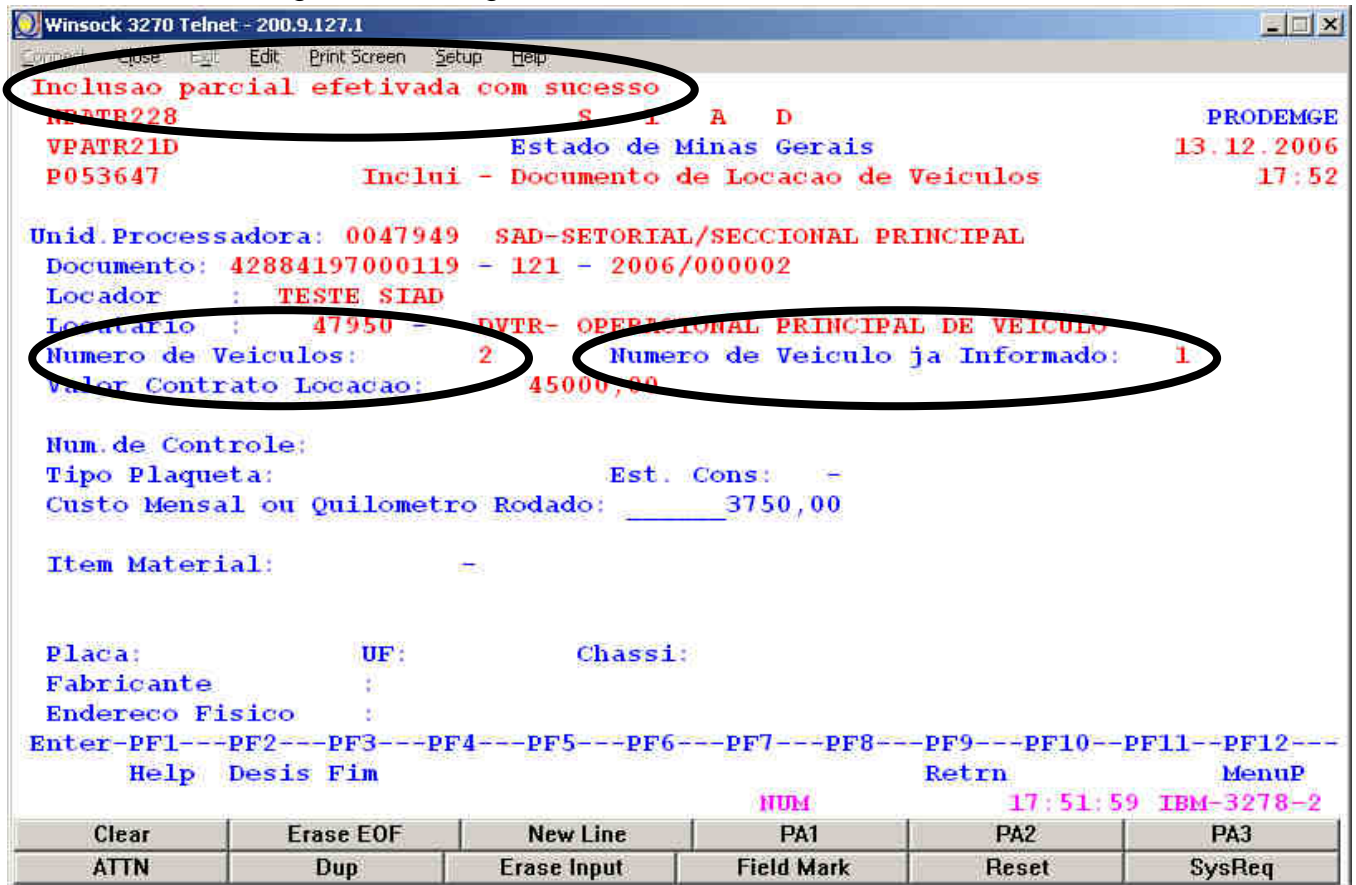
Winsock 3270 Telnet - 200.9.127.1

Connect Close Exit Edit Print Screen Setup Help

Inclusao parcial efetivada com sucesso
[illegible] S I A D PRODEMGE
VPATR21D Estado de Minas Gerais 13.12.2006
P053647 Inclui - Documento de Locacao de Veiculos 17:52

Unid.Processadora: 0047949 SAD-SETORIAL/SECCIONAL PRINCIPAL
Documento: 42884197000119 - 121 - 2006/000002
Locador : TESTE SIAD
Locatario : 47950 - DVTR- OPERACIONAL PRINCIPAL DE VEICULO
Numero de Veiculos: 2 Numero de Veiculo ja Informado: 1
Valor Contrato Locacao: 45000,00

Num.de Controle:
Tipo Plaqueta: Est. Cons: -
Custo Mensal ou Quilometro Rodado: ______3750,00

Item Material: -

Placa: UF: Chassi:
Fabricante :
Endereco Fisico :
Enter-PF1---PF2---PF3---PF4---PF5---PF6---PF7---PF8---PF9---PF10--PF11--PF12---
Help Desis Fim Retrn MenuP
NUM 17:51:59 IBM-3278-2

| Clear | Erase EOF | New Line | PA1 | PA2 | PA3 |
|---|---|---|---|---|---|
| ATTN | Dup | Erase Input | Field Mark | Reset | SysReq |